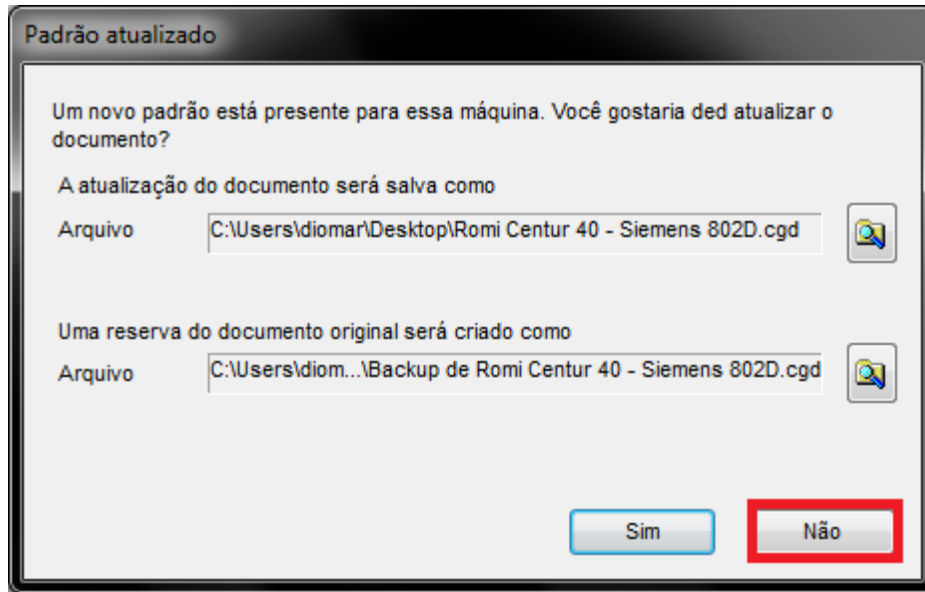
Padrão atualizado

Um novo padrão está presente para essa máquina. Você gostaria ded atualizar o documento?

A atualização do documento será salva como

Arquivo C:\Users\diomar\Desktop\Romi Centur 40 - Siemens 802D.cgd

Uma reserva do documento original será criado como

Arquivo C:\Users\diom...\Backup de Romi Centur 40 - Siemens 802D.cgd

Sim

Não